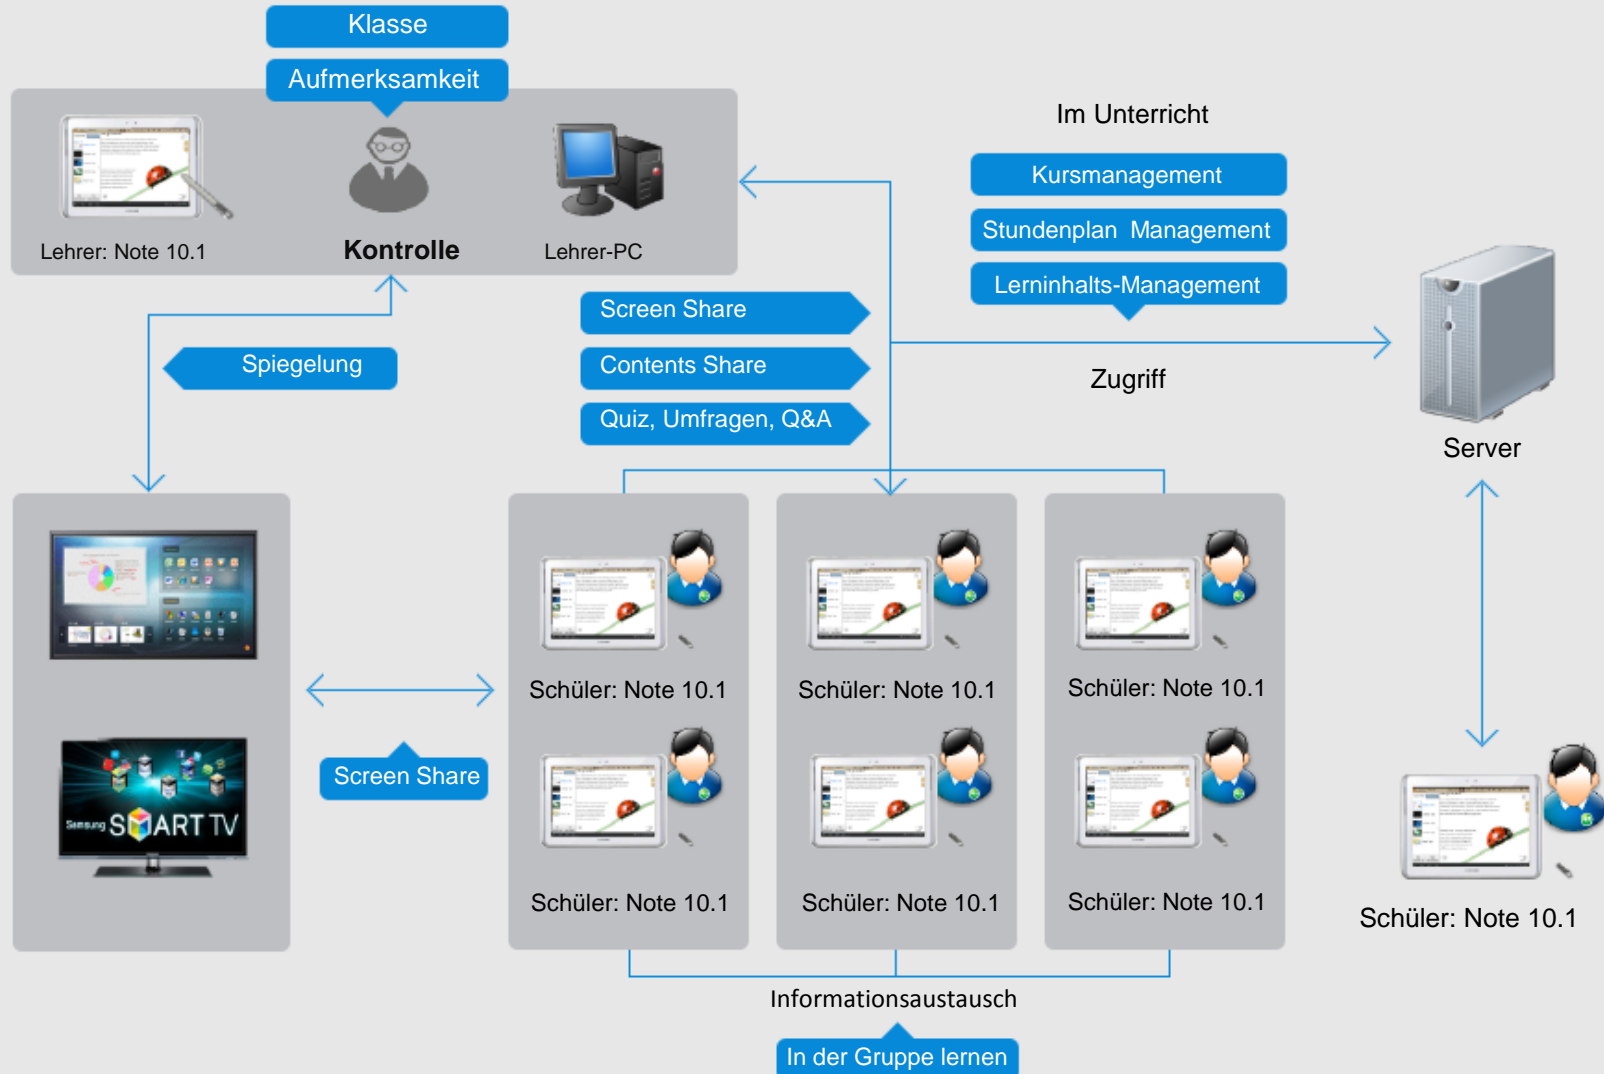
Klasse

Aufmerksamkeit

Lehrer: Note 10.1

Kontrolle

Lehrer-PC

Im Unterricht

Kursmanagement

Stundenplan Management

Lerninhalts-Management

Screen Share

Contents Share

Quiz, Umfragen, Q&A

Spiegelung

Zugriff

Server

Samsung SMART TV

Screen Share

Schüler: Note 10.1

Schüler: Note 10.1

Schüler: Note 10.1

Schüler: Note 10.1

Schüler: Note 10.1

Schüler: Note 10.1

Schüler: Note 10.1

Informationsaustausch

In der Gruppe lernen